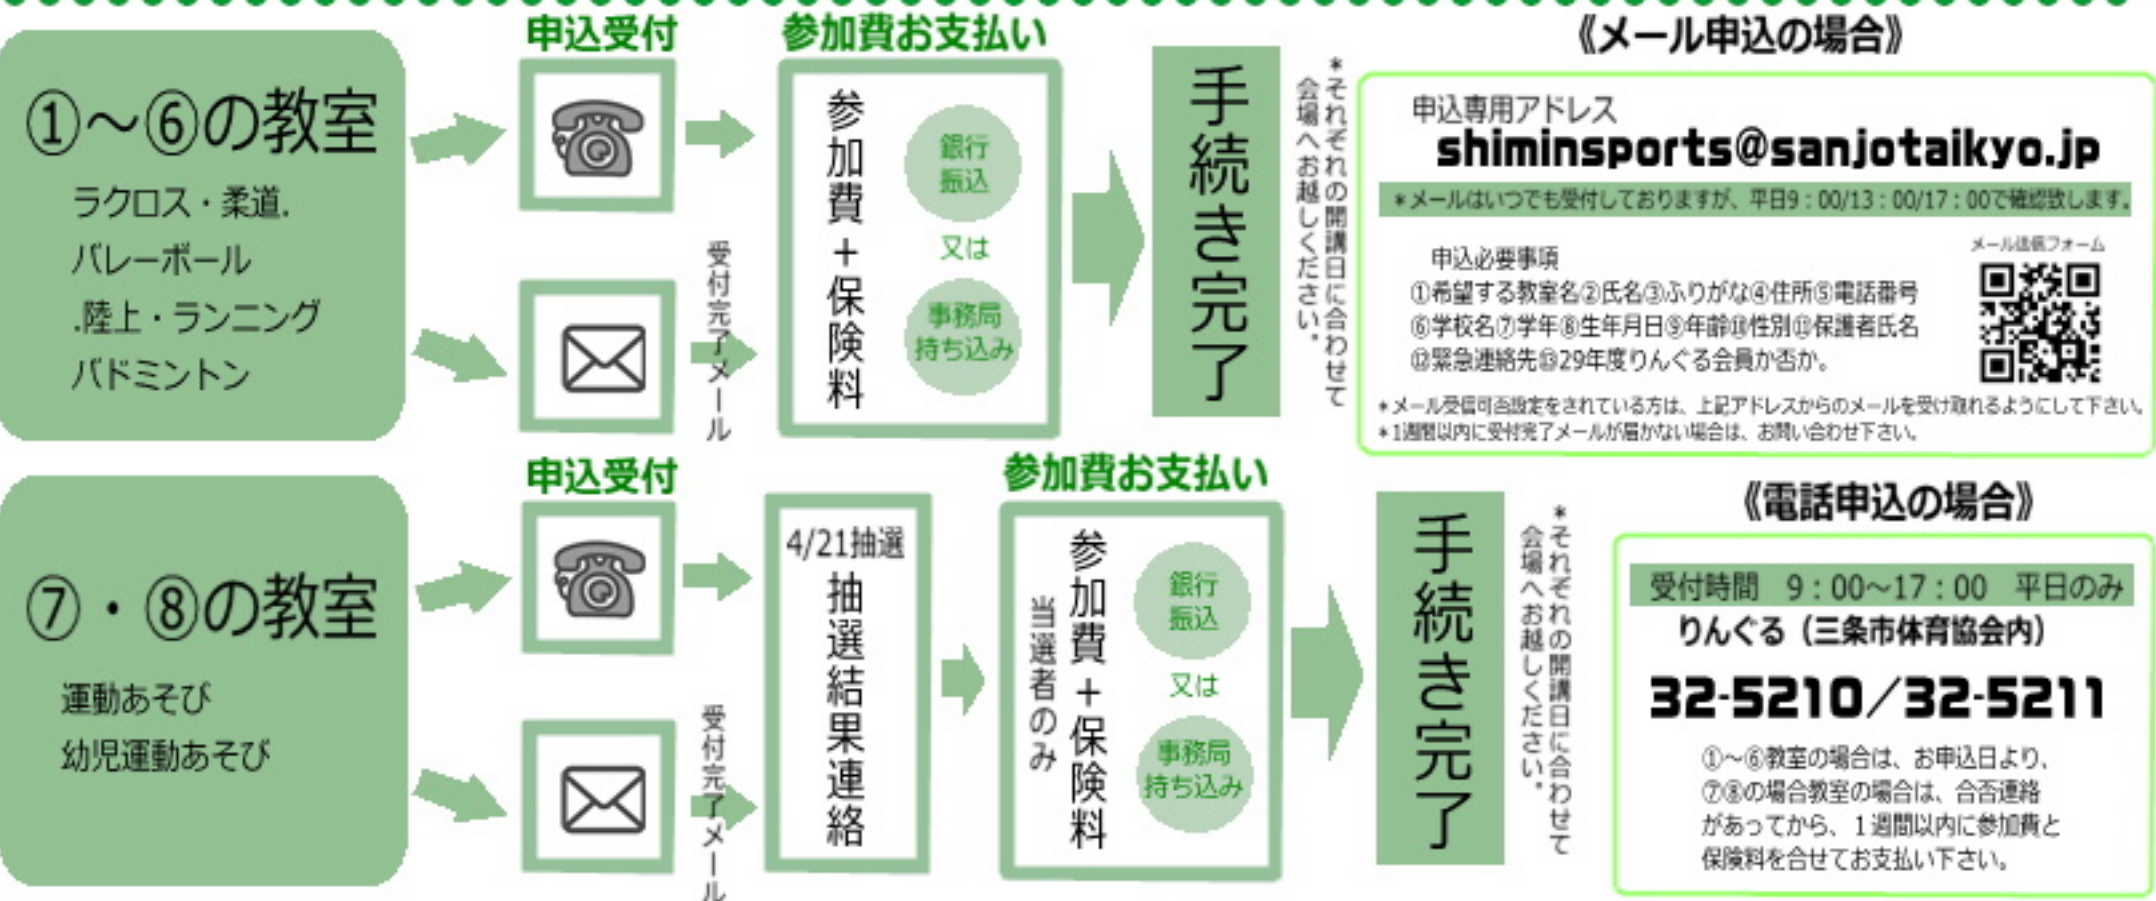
①～⑥の教室
ラクロス・柔道.
バレーボール
.陸上・ランニング
バドミントン

申込受付

受付完了メール

参加費お支払い

参加費＋保険料

銀行振込
又は
事務局持ち込み

手続き完了

＊それぞれの開講日に合わせて会場へお越しください。

《メール申込の場合》
申込専用アドレス
shiminsports@sanjotaikyo.jp
＊メールはいつでも受付しておりますが、平日9：00/13：00/17：00で確認致します。
申込必要事項
①希望する教室名②氏名③ふりがな④住所⑤電話番号
⑥学校名⑦学年⑧生年月日⑨年齢⑩性別⑪保護者氏名
⑫緊急連絡先⑬29年度りんぐる会員か否か。
メール送信フォーム
＊メール受信可否設定をされている方は、上記アドレスからのメールを受け取れるようにして下さい。
＊1週間以内に受付完了メールが届かない場合は、お問い合わせ下さい。

⑦・⑧の教室
運動あそび
幼児運動あそび

申込受付

受付完了メール

4/21抽選
抽選結果連絡

参加費お支払い

当選者のみ
参加費＋保険料

銀行振込
又は
事務局持ち込み

手続き完了

＊それぞれの開講日に合わせて会場へお越しください。

《電話申込の場合》
受付時間　9：00～17：00　平日のみ
りんぐる（三条市体育協会内）
32-5210／32-5211
①～⑥教室の場合は、お申込日より、⑦⑧の場合教室の場合は、合否連絡があってから、1週間以内に参加費と保険料を合せてお支払い下さい。